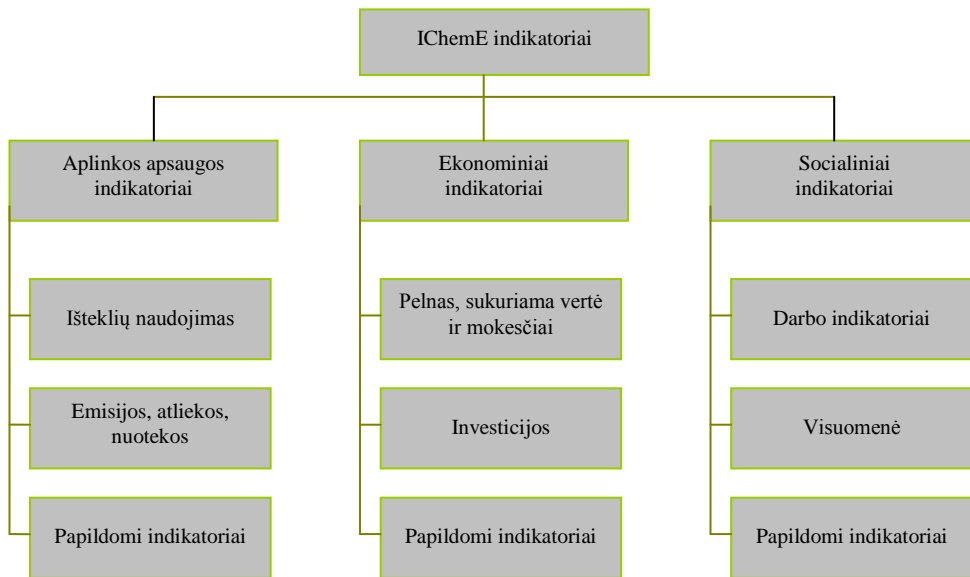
IChemE indikatoriai

Aplinkos apsaugos indikatoriai

Išteklių naudojimas

Emisijos, atliekos, nuotekos

Papildomi indikatoriai

Ekonominiai indikatoriai

Pelnas, sukuriama vertė ir mokesčiai

Investicijos

Papildomi indikatoriai

Socialiniai indikatoriai

Darbo indikatoriai

Visuomenė

Papildomi indikatoriai